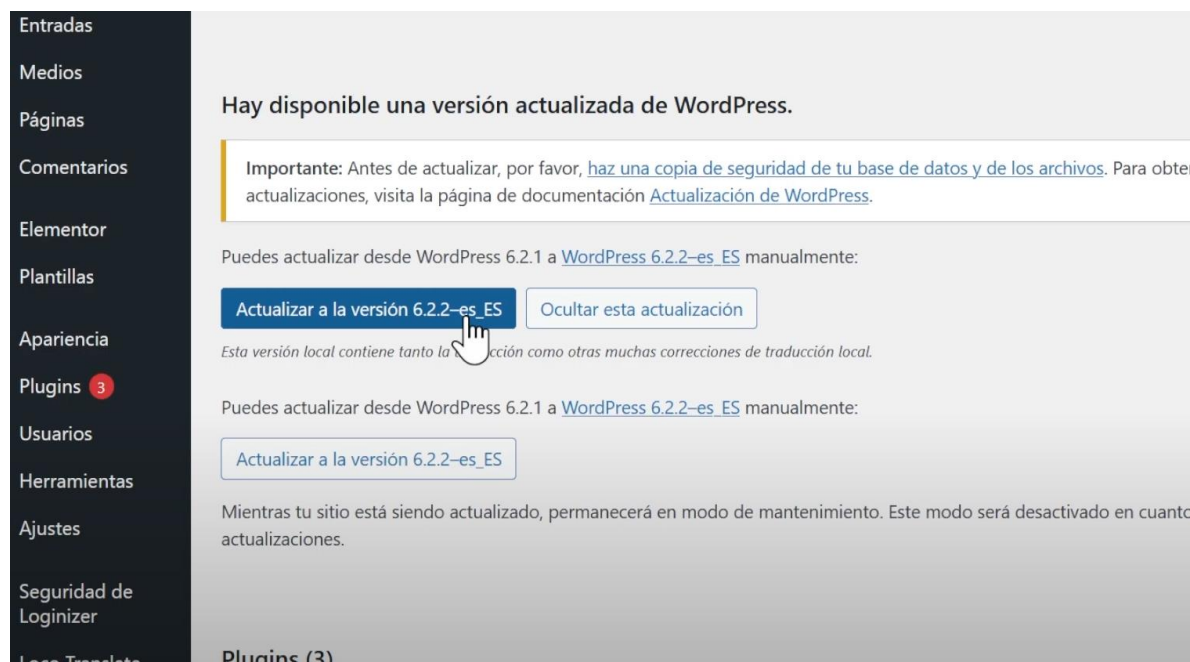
Entradas
Medios
Páginas
Comentarios
Elementor
Plantillas
Apariencia
Plugins 3
Usuarios
Herramientas
Ajustes
Seguridad de Loginizer
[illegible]

Hay disponible una versión actualizada de WordPress.

Importante: Antes de actualizar, por favor, haz una copia de seguridad de tu base de datos y de los archivos. Para obte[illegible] actualizaciones, visita la página de documentación Actualización de WordPress.

Puedes actualizar desde WordPress 6.2.1 a WordPress 6.2.2–es_ES manualmente:

Actualizar a la versión 6.2.2–es_ES
Ocultar esta actualización

Esta versión local contiene tanto la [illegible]cción como otras muchas correcciones de traducción local.

Puedes actualizar desde WordPress 6.2.1 a WordPress 6.2.2–es_ES manualmente:

Actualizar a la versión 6.2.2–es_ES

Mientras tu sitio está siendo actualizado, permanecerá en modo de mantenimiento. Este modo será desactivado en cuanto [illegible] actualizaciones.

Plugins (3)